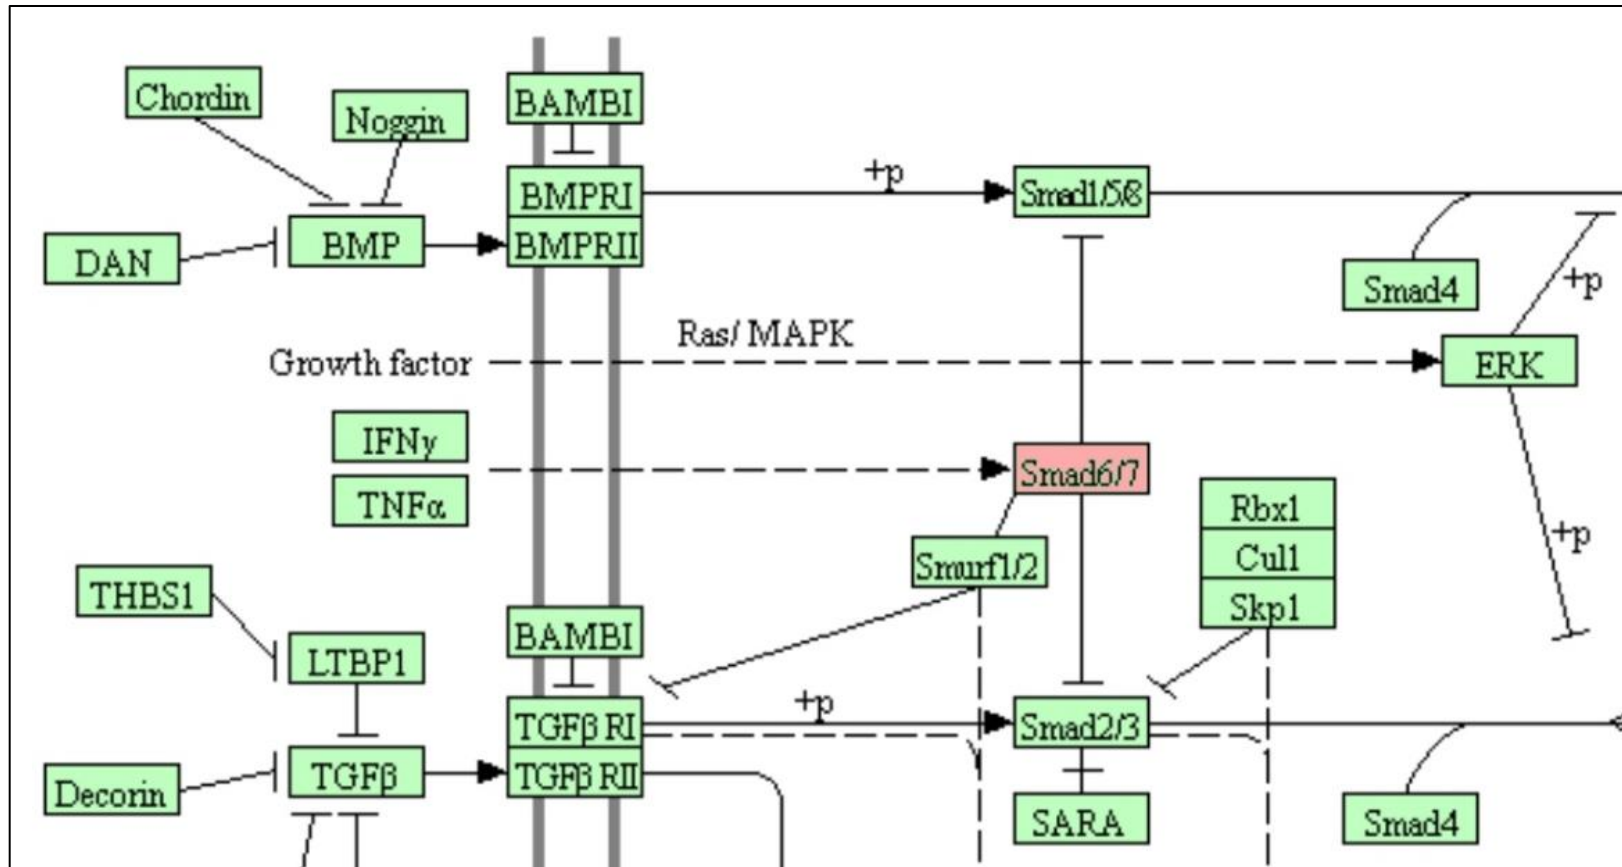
Chordin
Noggin
BAMBI
BMPRI
+p
Smad1/5/8
DAN
BMP
BMPRII
Smad4
+p
Ras/ MAPK
Growth factor
ERK
IFNγ
TNFα
Smad6/7
Rbx1
Cul1
Skp1
+p
Smurf1/2
THBS1
LTBP1
BAMBI
+p
TGFβ RI
Smad2/3
Decorin
TGFβ
TGFβ RII
SARA
Smad4